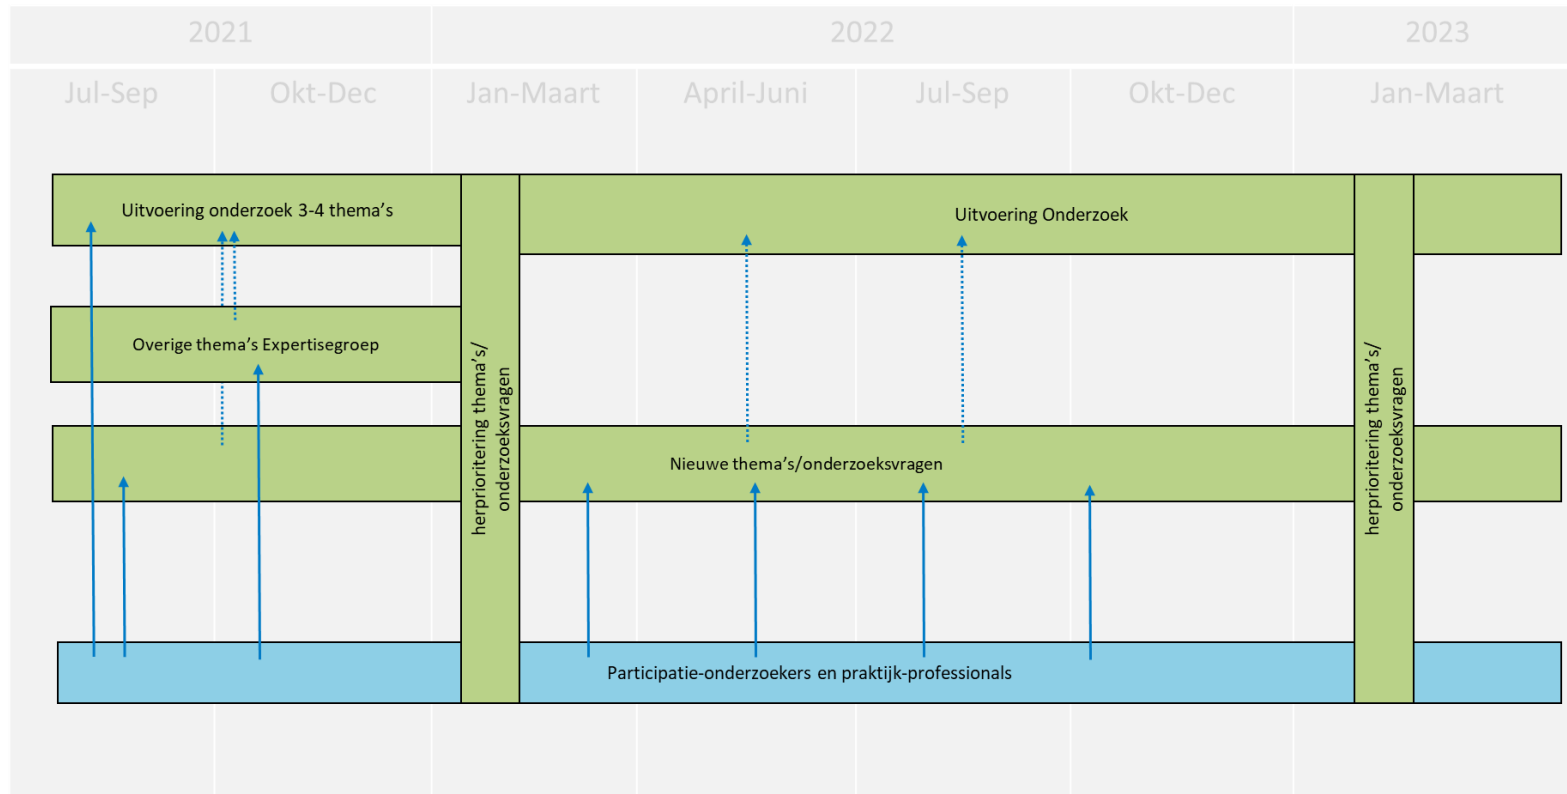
2021

2022

2023

Jul-Sep

Okt-Dec

Jan-Maart

April-Juni

Jul-Sep

Okt-Dec

Jan-Maart

Uitvoering onderzoek 3-4 thema's

Uitvoering Onderzoek

Overige thema's Expertisegroep

herprioritering thema's/ onderzoeksvragen

Nieuwe thema's/onderzoeksvragen

herprioritering thema's/ onderzoeksvragen

Participatie-onderzoekers en praktijk-professionals